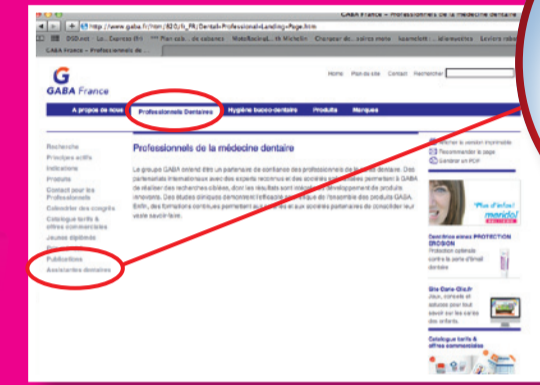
GABA France – Professionnels de la médecine dentaire

http://www.gaba.fr/fr/fr/Dental-Professional-Landing-Page.htm

DGD.net Le...Express (fr) *** Plan calc... de cabanes WetoRevival... Michelin Chargeur de... saires mela haamefort ...lalamnottes Leviers rebo

GABA France – Professionnels de...

GABA France

Home Plan du site Contact Rechercher

A propos de nous Professionnels Dentaires Hygiène bucco-dentaire Produits Marques

Recherche
Principes actifs
Indications
Produits
Contact pour les Professionnels
Calendrier des congrès
Catalogue tarifs & offres commerciales
Jeunes diplômés
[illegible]
Publications
Assistantes dentaires

Professionnels de la médecine dentaire

Le groupe GABA entend être un partenaire de confiance des professionnels de la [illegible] dentaire. Des partenariats internationaux avec des experts reconnus et des sociétés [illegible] permettent à GABA de réaliser des recherches ciblées, dont les résultats sont mis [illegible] développement de produits innovants. Des études cliniques démontrent l'efficacité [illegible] de l'ensemble des produits GABA. Enfin, des formations continues permettent aux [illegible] et aux sociétés partenaires de consolider leur savoir-faire.

Afficher la version imprimable
Recommander la page
Générer en PDF

Plus d'infos!
meridol

Dentifrice elmex PROTECTION EROSION
Protection optimale contre la perte d'émail dentaire

Site Dans-Ghost
Jeux, conseils et astuces pour tout savoir sur les caries des enfants.

Catalogue tarifs & offres commerciales